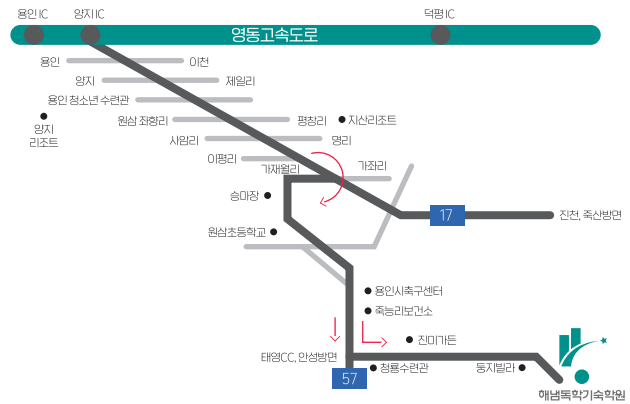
용인 IC
양지 IC
덕평 IC
영동고속도로
용인
이천
양지
제일리
용인 청소년 수련관
양지 리조트
원삼 좌항리
평창리
지산리조트
사암리
명리
이평리
가재월리
가좌리
송마장
17
진천, 죽산방면
원삼초등학교
용인시축구센터
죽능리보건소
진미가든
태영CC, 안성방면
57
청룡수련관
동지빌라
해남특략기숙학원